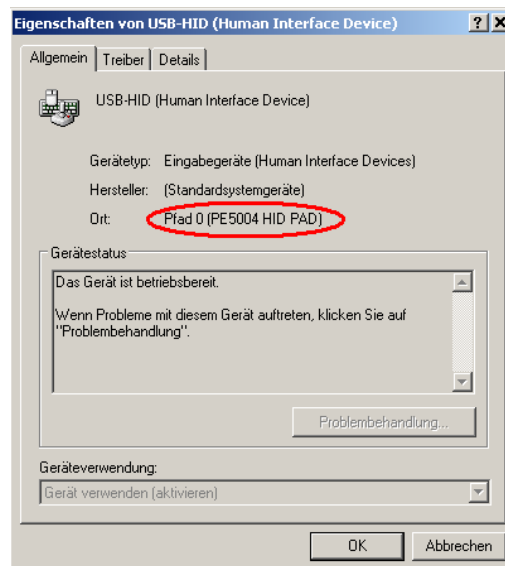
Eigenschaften von USB-HID (Human Interface Device) ? X

Allgemein | Treiber | Details

USB-HID (Human Interface Device)

Gerätetyp: Eingabegeräte (Human Interface Devices)

Hersteller: (Standardsystemgeräte)

Ort: Pfad 0 (PE5004 HID PAD)

Gerätestatus

Das Gerät ist betriebsbereit.

Wenn Probleme mit diesem Gerät auftreten, klicken Sie auf "Problembehandlung".

Problembehandlung...

Geräteverwendung:

Gerät verwenden (aktivieren)

OK | Abbrechen